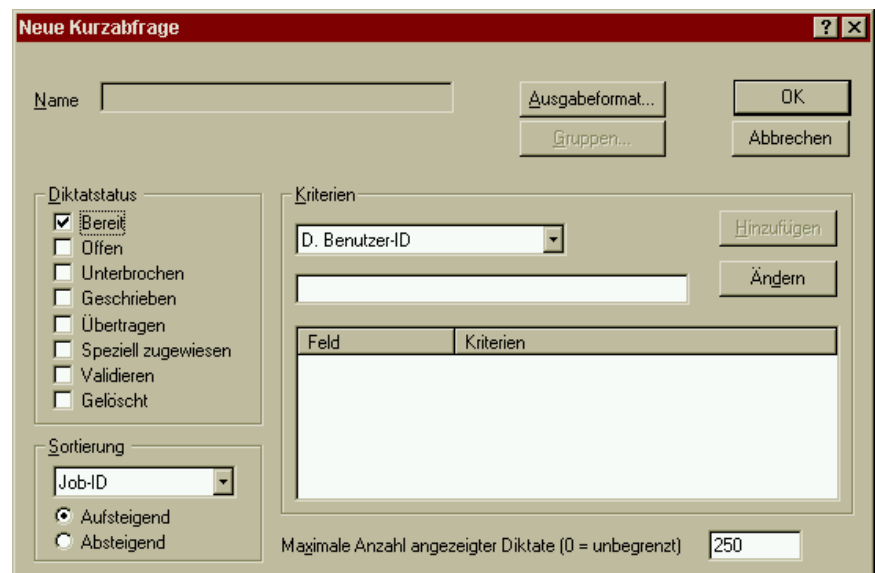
Neue Kurzabfrage

? X

Name

Ausgabeformat...

OK

Gruppen...

Abbrechen

Diktatstatus
Bereit
Offen
Unterbrochen
Geschrieben
Übertragen
Speziell zugewiesen
Validieren
Gelöscht

Kriterien
D. Benutzer-ID

Hinzufügen

Ändern

| Feld | Kriterien |
|---|---|

Sortierung
Job-ID
Aufsteigend
Absteigend

Maximale Anzahl angezeigter Diktate (0 = unbegrenzt) 250